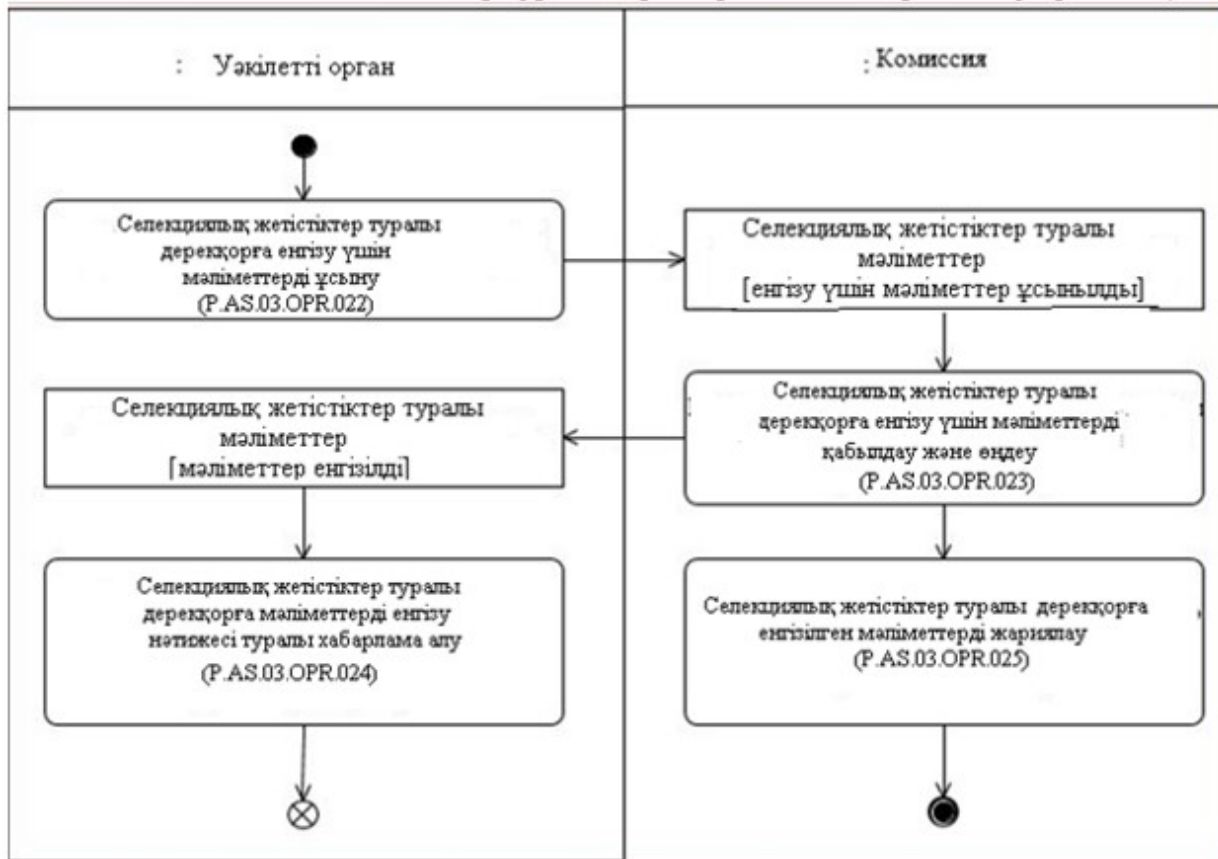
: Уәкілетті орган

: Комиссия

Селекциялық жетістіктер туралы дерекқорға енгізу үшін мәліметтерді ұсыну (P.AS.03.OPR.022)

Селекциялық жетістіктер туралы мәліметтер [енгізу үшін мәліметтер ұсынылды]

Селекциялық жетістіктер туралы дерекқорға енгізу үшін мәліметтерді қабылдау және өңдеу (P.AS.03.OPR.023)

Селекциялық жетістіктер туралы мәліметтер [мәліметтер енгізілді]

Селекциялық жетістіктер туралы дерекқорға мәліметтерді енгізу нәтижесі туралы хабарлама алу (P.AS.03.OPR.024)

Селекциялық жетістіктер туралы дерекқорға енгізілген мәліметтерді жариялау (P.AS.03.OPR.025)